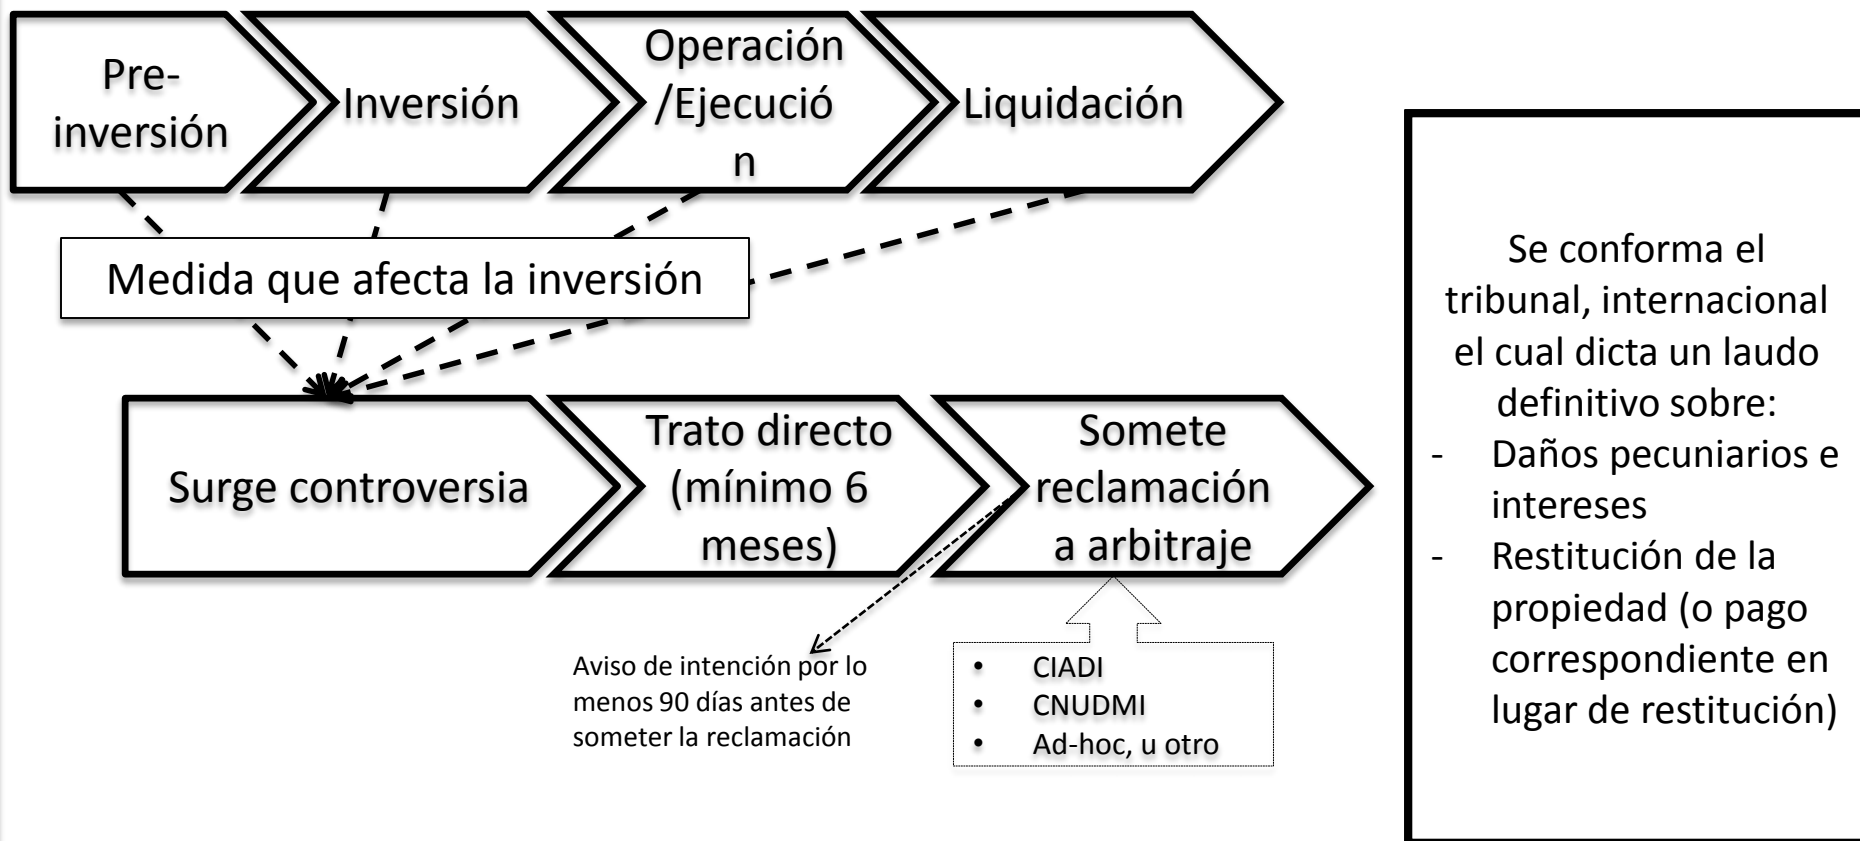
Pre-inversión

Inversión

Operación /Ejecució n

Liquidación

Medida que afecta la inversión

Surge controversia

Trato directo (mínimo 6 meses)

Somete reclamación a arbitraje

Aviso de intención por lo menos 90 días antes de someter la reclamación

- CIADI
- CNUDMI
- Ad-hoc, u otro

Se conforma el tribunal, internacional el cual dicta un laudo definitivo sobre:

- Daños pecuniarios e intereses
- Restitución de la propiedad (o pago correspondiente en lugar de restitución)